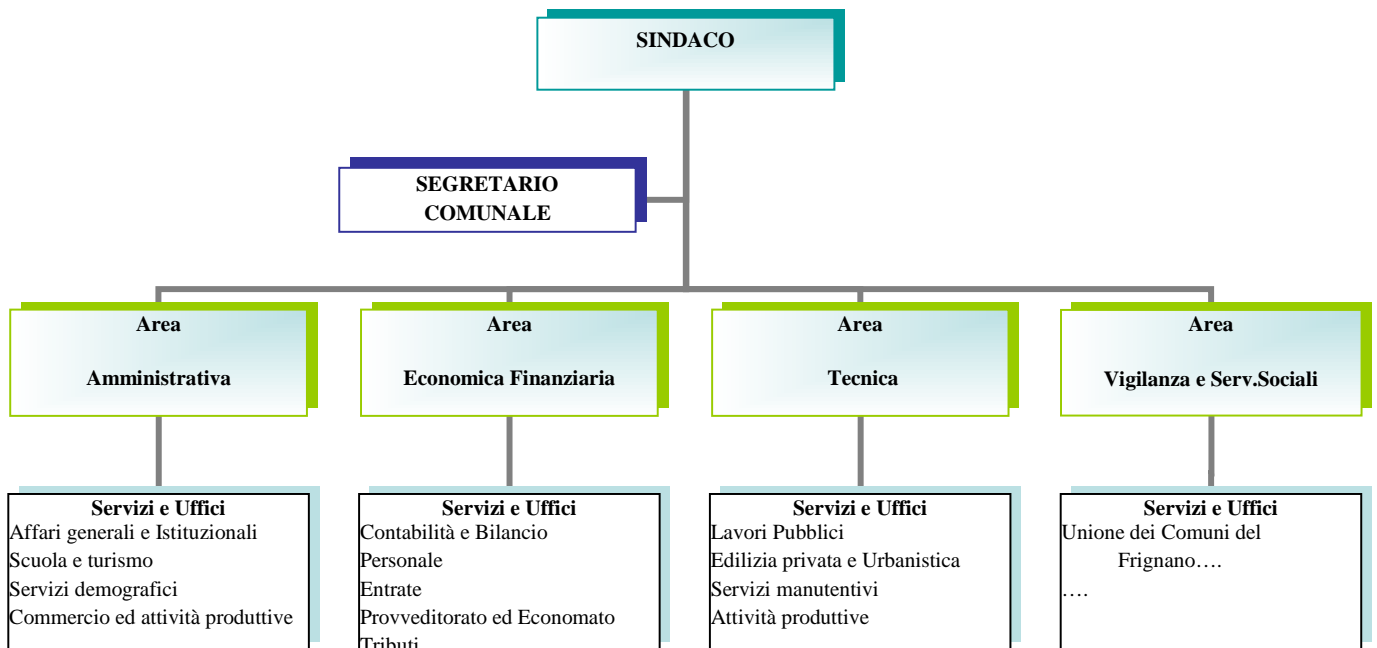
SINDACO

SEGRETARIO COMUNALE

Area

Amministrativa

Area

Economica Finanziaria

Area

Tecnica

Area

Vigilanza e Serv.Sociali

Servizi e Uffici
Affari generali e Istituzionali
Scuola e turismo
Servizi demografici
Commercio ed attività produttive

Servizi e Uffici
Contabilità e Bilancio
Personale
Entrate
Provveditorato ed Economato
Tributi

Servizi e Uffici
Lavori Pubblici
Edilizia privata e Urbanistica
Servizi manutentivi
Attività produttive

Servizi e Uffici
Unione dei Comuni del Frignano….
….